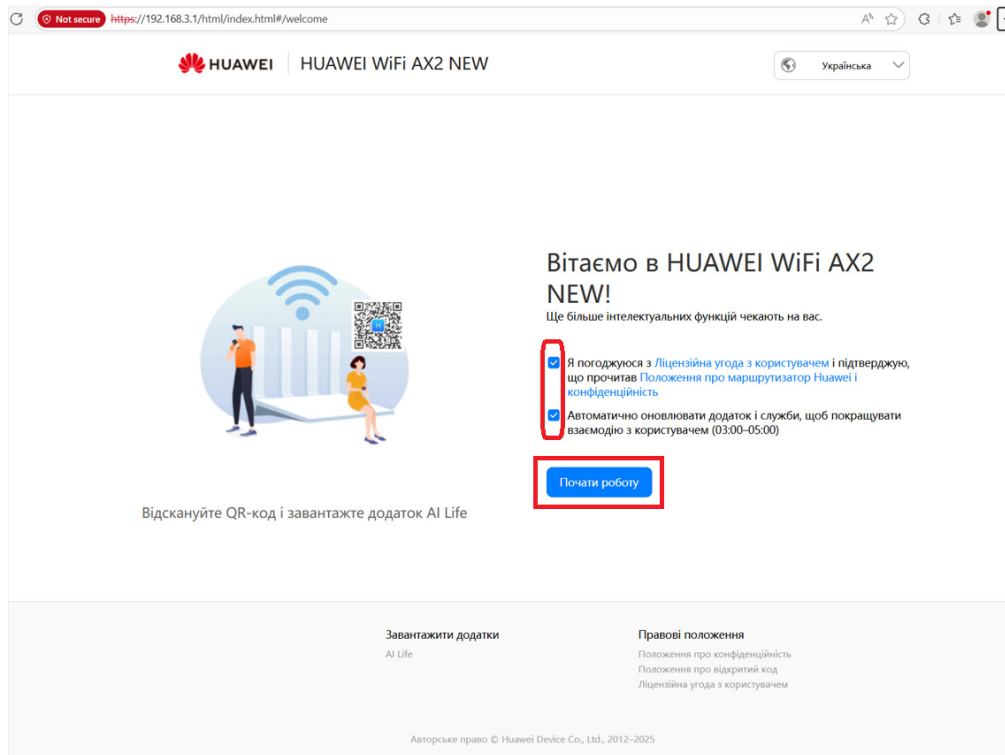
Not secure https://192.168.3.1/html/index.html#/welcome

HUAWEI | HUAWEI WiFi AX2 NEW

Українська

Вітаємо в HUAWEI WiFi AX2 NEW!

Ще більше інтелектуальних функцій чекають на вас.

Я погоджуюся з Ліцензійна угода з користувачем і підтверджую, що прочитав Положення про маршрутизатор Huawei і конфіденційність

Автоматично оновлювати додаток і служби, щоб покращувати взаємодію з користувачем (03:00–05:00)

Почати роботу

Відскануйте QR-код і завантажте додаток AI Life

Завантажити додатки

AI Life

Правові положення

Положення про конфіденційність

Положення про відкритий код

Ліцензійна угода з користувачем

Авторське право © Huawei Device Co., Ltd., 2012–2025